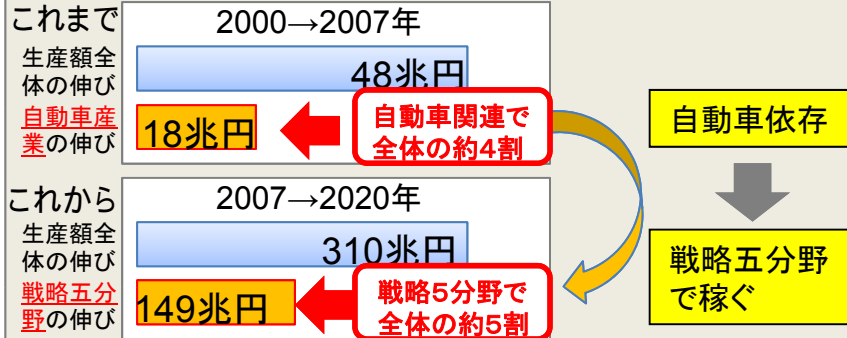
これまで

2000→2007年

生産額全体の伸び

48兆円

自動車産業の伸び

18兆円

自動車関連で全体の約4割

自動車依存

これから

2007→2020年

生産額全体の伸び

310兆円

戦略五分野の伸び

149兆円

戦略5分野で全体の約5割

戦略五分野で稼ぐ